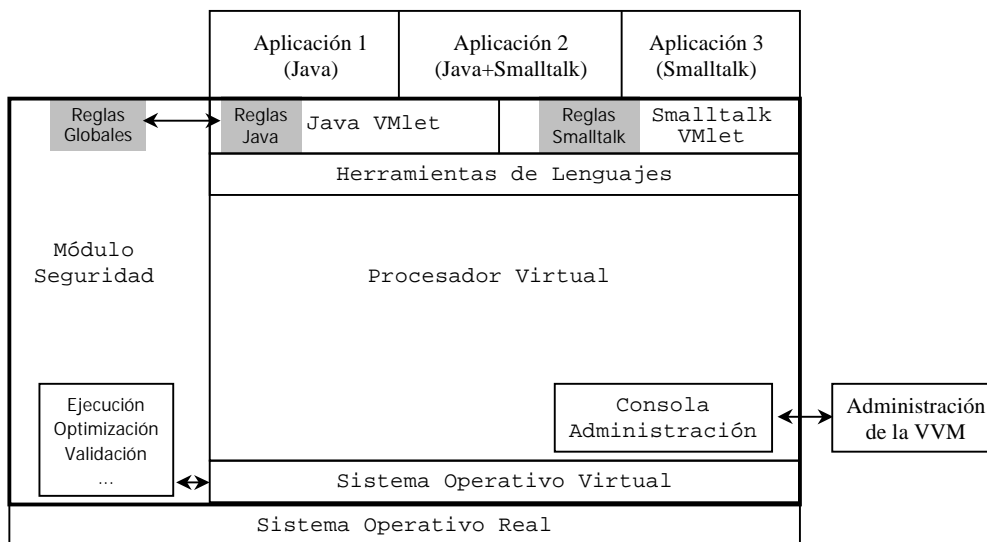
Aplicación 1 (Java)

Aplicación 2 (Java+Smalltalk)

Aplicación 3 (Smalltalk)

Reglas Globales

Reglas Java

Java VMlet

Reglas Smalltalk

Smalltalk VMlet

Herramientas de Lenguajes

Módulo Seguridad

Procesador Virtual

Ejecución
Optimización
Validación
…

Consola Administración

Administración de la VVM

Sistema Operativo Virtual

Sistema Operativo Real